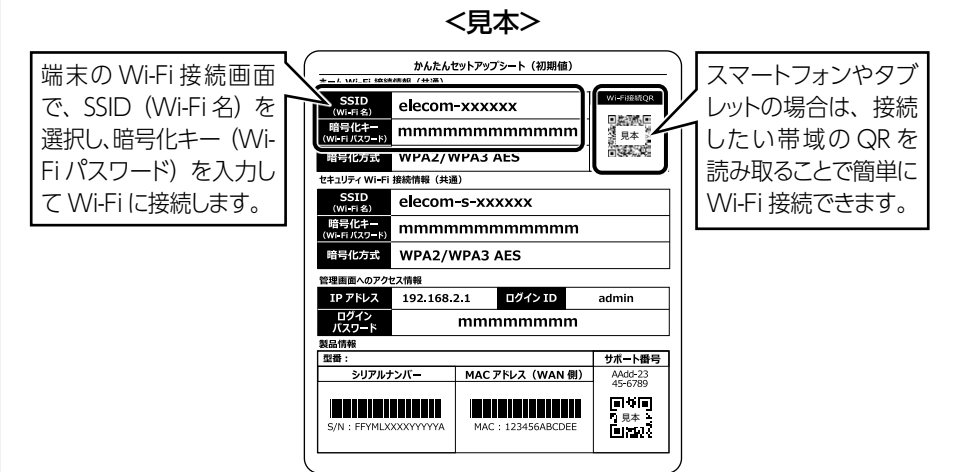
<見本>

端末の Wi-Fi 接続画面で、SSID（Wi-Fi 名）を選択し、暗号化キー（Wi-Fi パスワード）を入力して Wi-Fi に接続します。

かんたんセットアップシート（初期値）

ホーム Wi-Fi 接続情報（共通）

| SSID (Wi-Fi 名) | elecom-xxxxxx |
|---|---|
| 暗号化キー (Wi-Fi パスワード) | mmmmmmmmmmmmm |
| 暗号化方式 | WPA2/WPA3 AES |

Wi-Fi接続QR

見本

スマートフォンやタブレットの場合は、接続したい帯域の QR を読み取ることで簡単に Wi-Fi 接続できます。

セキュリティ Wi-Fi 接続情報（共通）

| SSID (Wi-Fi 名) | elecom-s-xxxxxx |
|---|---|
| 暗号化キー (Wi-Fi パスワード) | mmmmmmmmmmmmm |
| 暗号化方式 | WPA2/WPA3 AES |

管理画面へのアクセス情報

| IP アドレス | 192.168.2.1 | ログイン ID | admin |
|---|---|---|---|
| ログイン パスワード | mmmmmmmm | | |

製品情報

| 型番： | | サポート番号 |
|---|---|---|
| シリアルナンバー | MAC アドレス（WAN 側） | AAdd-23 45-6789 |
| S/N : FFYMLXXXXYYYYYA | MAC : 123456ABCDEE | 見本 |